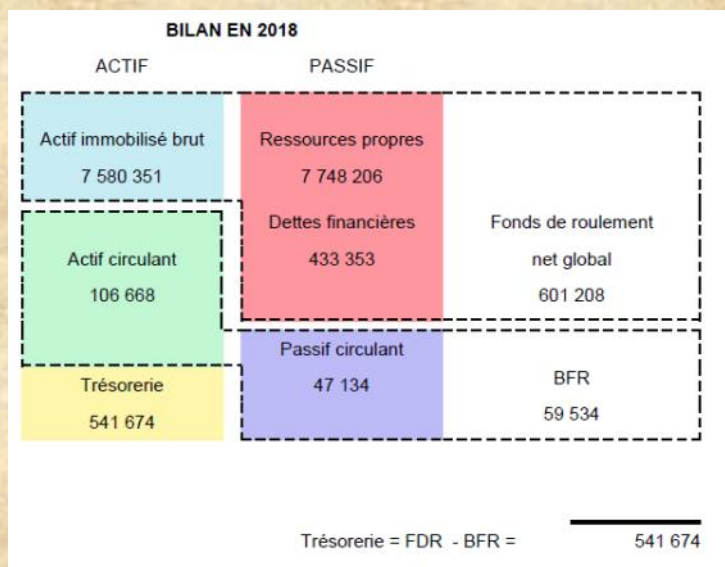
BILAN EN 2018

ACTIF

PASSIF

Actif immobilisé brut
7 580 351

Ressources propres
7 748 206

Dettes financières
433 353

Fonds de roulement
net global
601 208

Actif circulant
106 668

Passif circulant
47 134

BFR
59 534

Trésorerie
541 674

Trésorerie = FDR - BFR = 541 674